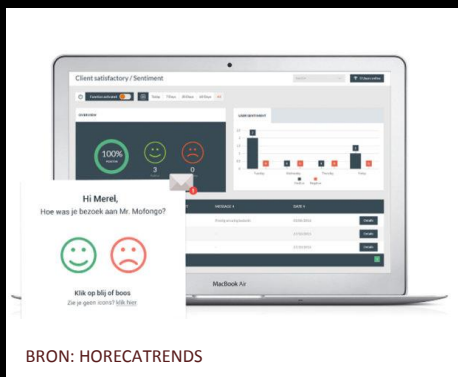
Client satisfactory / Sentiment

OVERVIEW

100%

3

USER SENTIMENT

MESSAGE

DATE

Hi Merel,
Hoe was je bezoek aan Mr. Mofongo?

Klik op blij of boos
Zie je geen icons? klik hier

MacBook Air

BRON: HORECATRENDS